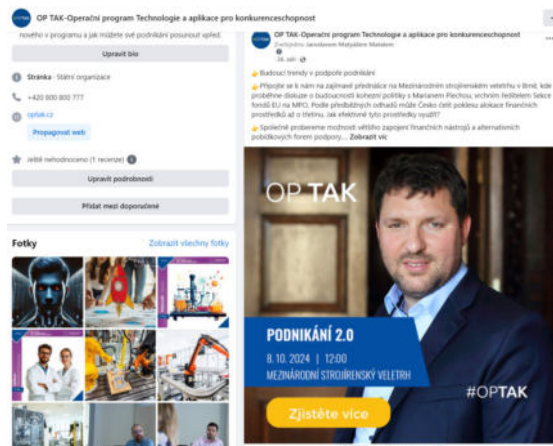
OP TAK-Operační program Technologie a aplikace pro konkurenceschopnost

nového v programu a jak můžete své podnikání posunout vpřed.

Upravit bio

Stránka · Státní organizace

+420 800 800 777

optak.cz

Propagovat web

Ještě nehodnoceno (1 recenze)

Upravit podrobnosti

Přidat mezi doporučené

Fotky

Zobrazit všechny fotky

OP TAK-Operační program Technologie a aplikace pro konkurenceschopnost

Zveřejnil(a) Jaroslavem Matějů Matějem

26. září

Budoucí trendy v podpoře podnikání

Připojte se k nám na zajímavé přednášce na Mezinárodním strojírenském veletrhu v Brně, kde proběhne diskuze o budoucnosti kohezní politiky s Marianem Piechou, vrchním ředitelem Sekce fondů EU na MPO. Podle předběžných odhadů může Česko čelit poklesu alokace finančních prostředků až o třetinu. Jak efektivně tyto prostředky využít?

Společně probereme možnosti většího zapojení finančních nástrojů a alternativních pobídkových forem podpory... Zobrazit víc

OP TAK

PODNIKÁNÍ 2.0

8. 10. 2024 | 12:00

MEZINÁRODNÍ STROJÍRENSKÝ VELETRH

#OPTAK

Zjistěte více